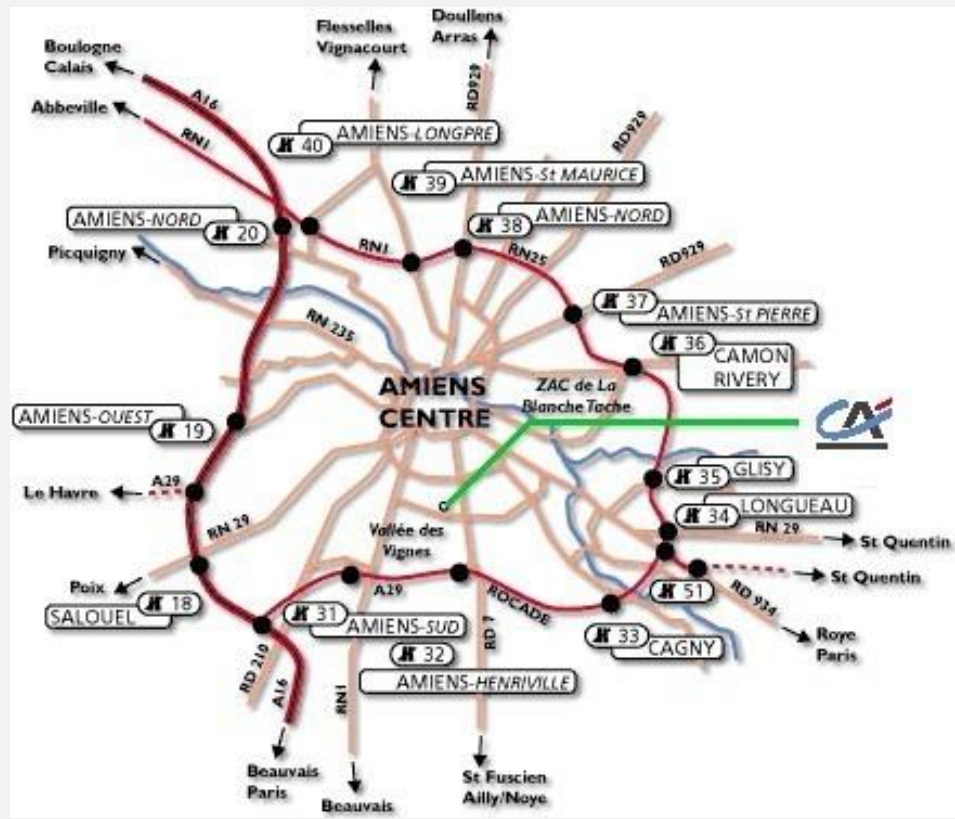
Flesselles Vignacourt

Doullens Arras

Boulogne Calais

Abbeville

A16

RN1

RD929

RD929

40 AMIENS-LONGPRE

39 AMIENS-St MAURICE

38 AMIENS-NORD

AMIENS-NORD 20

Picquigny

RN1

RN25

RD929

37 AMIENS-St PIERRE

36 CAMON RIVERY

RN 235

AMIENS CENTRE

ZAC de La Blanche Tache

AMIENS-OUEST 19

Le Havre

A29

35 GLISY

34 LONGUEAU

RN 29

St Quentin

RN 29

Vallée des Vignes

St Quentin

Poix

SALOUEL 18

A29

ROCADE

51

RD 934

Roye Paris

31 AMIENS-SUD

32 AMIENS-HENRIVILLE

33 CAGNY

RD 7

RD 210

A16

RN1

Beauvais Paris

Beauvais

St Fuscien Ailly/Noye